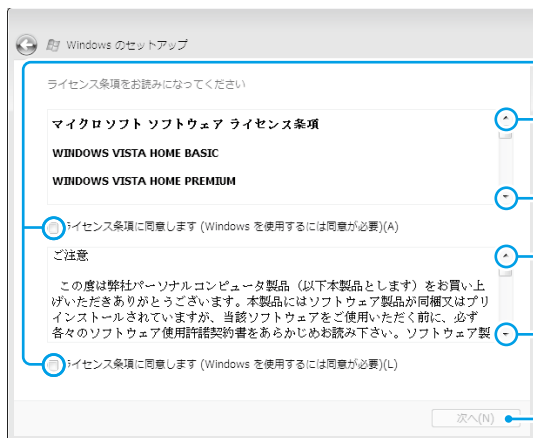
Windows のセットアップ

ライセンス条項をお読みになってください

マイクロソフト ソフトウェア ライセンス条項

WINDOWS VISTA HOME BASIC

WINDOWS VISTA HOME PREMIUM

ライセンス条項に同意します (Windows を使用するには同意が必要)(A)

ご注意

この度は弊社パーソナルコンピュータ製品（以下本製品とします）をお買い上げいただきありがとうございます。本製品にはソフトウェア製品が同梱又はプリインストールされていますが、当該ソフトウェアをご使用いただく前に、必ず各々のソフトウェア使用許諾契約書をあらかじめお読み下さい。ソフトウェア製

ライセンス条項に同意します (Windows を使用するには同意が必要)(L)

次へ(N)